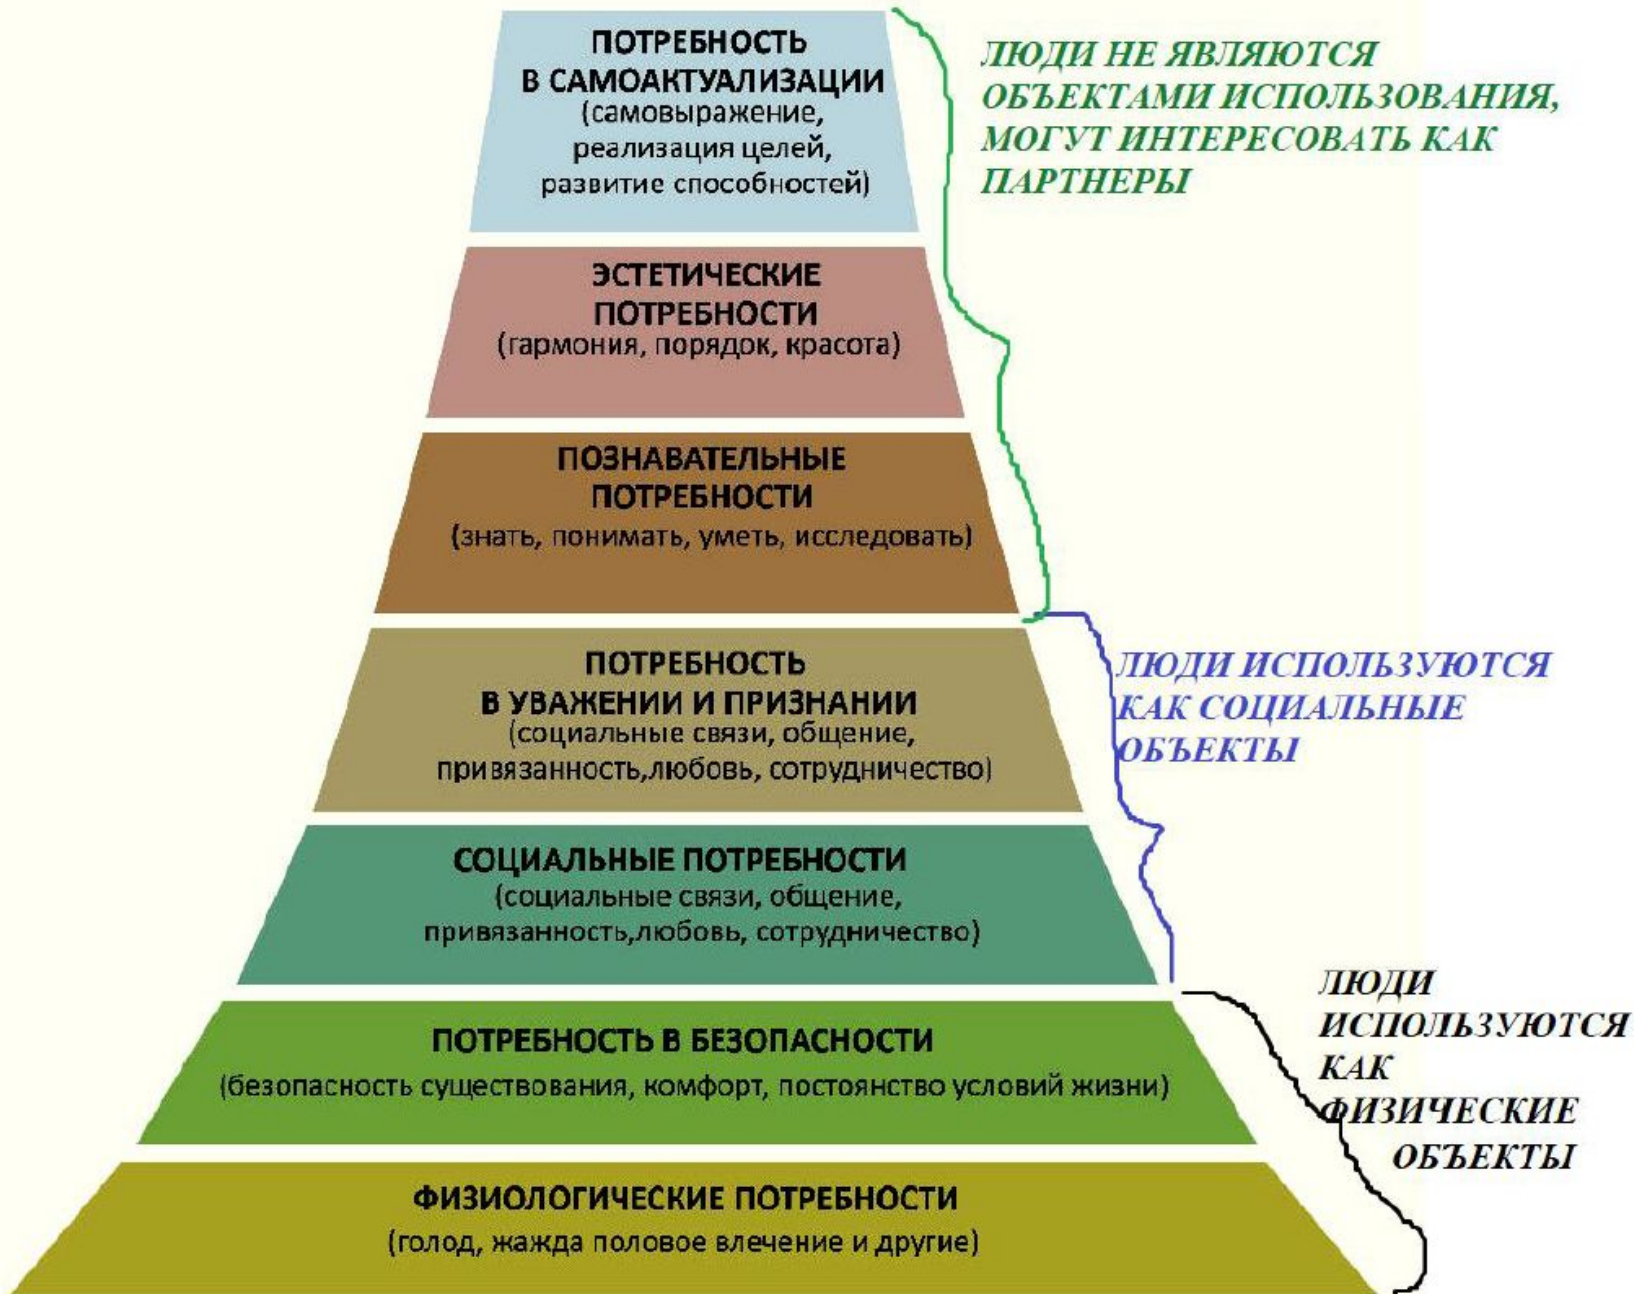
ПОТРЕБНОСТЬ В САМОАКТУАЛИЗАЦИИ (самовыражение, реализация целей, развитие способностей)

ЛЮДИ НЕ ЯВЛЯЮТСЯ ОБЪЕКТАМИ ИСПОЛЬЗОВАНИЯ, МОГУТ ИНТЕРЕСОВАТЬ КАК ПАРТНЕРЫ

ЭСТЕТИЧЕСКИЕ ПОТРЕБНОСТИ (гармония, порядок, красота)

ПОЗНАВАТЕЛЬНЫЕ ПОТРЕБНОСТИ (знать, понимать, уметь, исследовать)

ПОТРЕБНОСТЬ В УВАЖЕНИИ И ПРИЗНАНИИ (социальные связи, общение, привязанность,любовь, сотрудничество)

ЛЮДИ ИСПОЛЬЗУЮТСЯ КАК СОЦИАЛЬНЫЕ ОБЪЕКТЫ

СОЦИАЛЬНЫЕ ПОТРЕБНОСТИ (социальные связи, общение, привязанность,любовь, сотрудничество)

ПОТРЕБНОСТЬ В БЕЗОПАСНОСТИ (безопасность существования, комфорт, постоянство условий жизни)

ЛЮДИ ИСПОЛЬЗУЮТСЯ КАК ФИЗИЧЕСКИЕ ОБЪЕКТЫ

ФИЗИОЛОГИЧЕСКИЕ ПОТРЕБНОСТИ (голод, жажда половое влечение и другие)